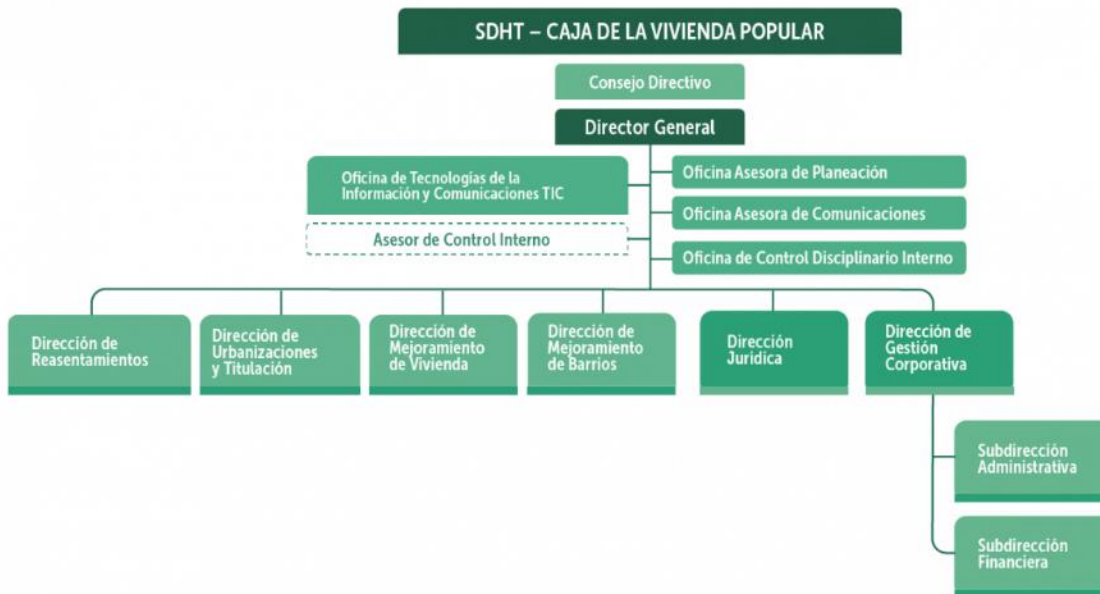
SDHT – CAJA DE LA VIVIENDA POPULAR

Consejo Directivo

Director General

Oficina de Tecnologías de la Información y Comunicaciones TIC

Asesor de Control Interno

Oficina Asesora de Planeación

Oficina Asesora de Comunicaciones

Oficina de Control Disciplinario Interno

Dirección de Reasentamientos

Dirección de Urbanizaciones y Titulación

Dirección de Mejoramiento de Vivienda

Dirección de Mejoramiento de Barrios

Dirección Jurídica

Dirección de Gestión Corporativa

Subdirección Administrativa

Subdirección Financiera